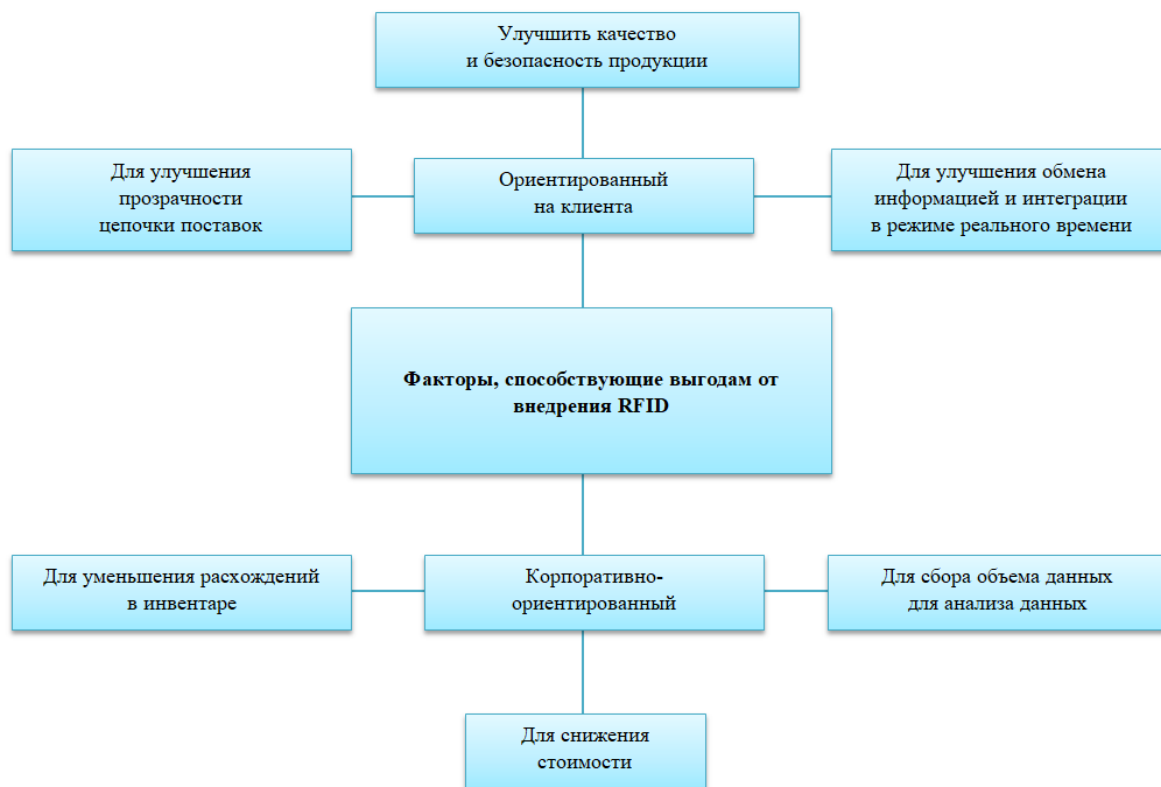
Улучшить качество и безопасность продукции

Для улучшения прозрачности цепочки поставок

Ориентированный на клиента

Для улучшения обмена информацией и интеграции в режиме реального времени

**Факторы, способствующие выгодам от внедрения RFID**

Для уменьшения расхождений в инвентаре

Корпоративно-ориентированный

Для сбора объема данных для анализа данных

Для снижения стоимости